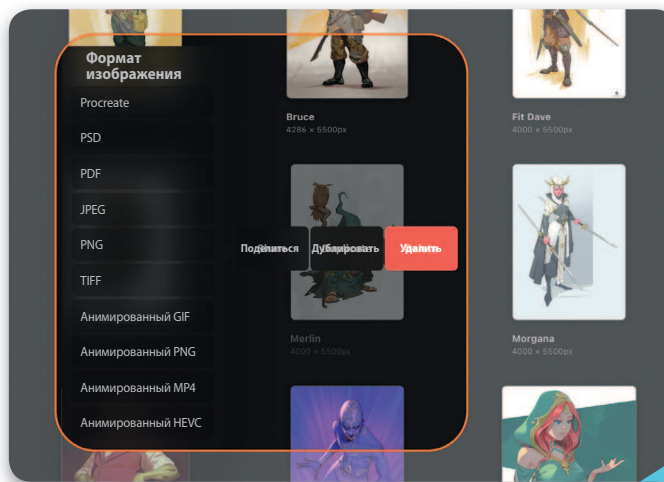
Формат изображения

Procreate

PSD

PDF

JPEG

PNG

TIFF

Анимированный GIF

Анимированный PNG

Анимированный MP4

Анимированный HEVC

Bruce
4286 × 5500px

Fit Dave
4000 × 5500px

Поделиться

Дублировать

Удалить

Merlin
4000 × 5500px

Morgana
4000 × 5500px